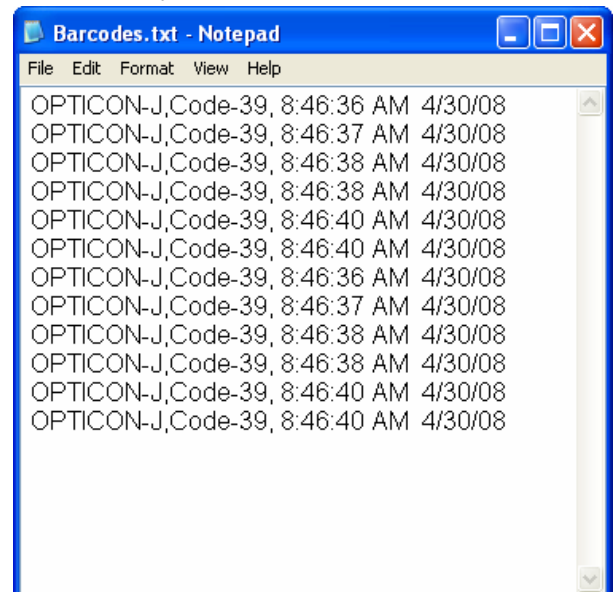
Barcodes.txt - Notepad

File Edit Format View Help

OPTICON-J,Code-39, 8:46:36 AM 4/30/08
OPTICON-J,Code-39, 8:46:37 AM 4/30/08
OPTICON-J,Code-39, 8:46:38 AM 4/30/08
OPTICON-J,Code-39, 8:46:38 AM 4/30/08
OPTICON-J,Code-39, 8:46:40 AM 4/30/08
OPTICON-J,Code-39, 8:46:40 AM 4/30/08
OPTICON-J,Code-39, 8:46:36 AM 4/30/08
OPTICON-J,Code-39, 8:46:37 AM 4/30/08
OPTICON-J,Code-39, 8:46:38 AM 4/30/08
OPTICON-J,Code-39, 8:46:38 AM 4/30/08
OPTICON-J,Code-39, 8:46:40 AM 4/30/08
OPTICON-J,Code-39, 8:46:40 AM 4/30/08